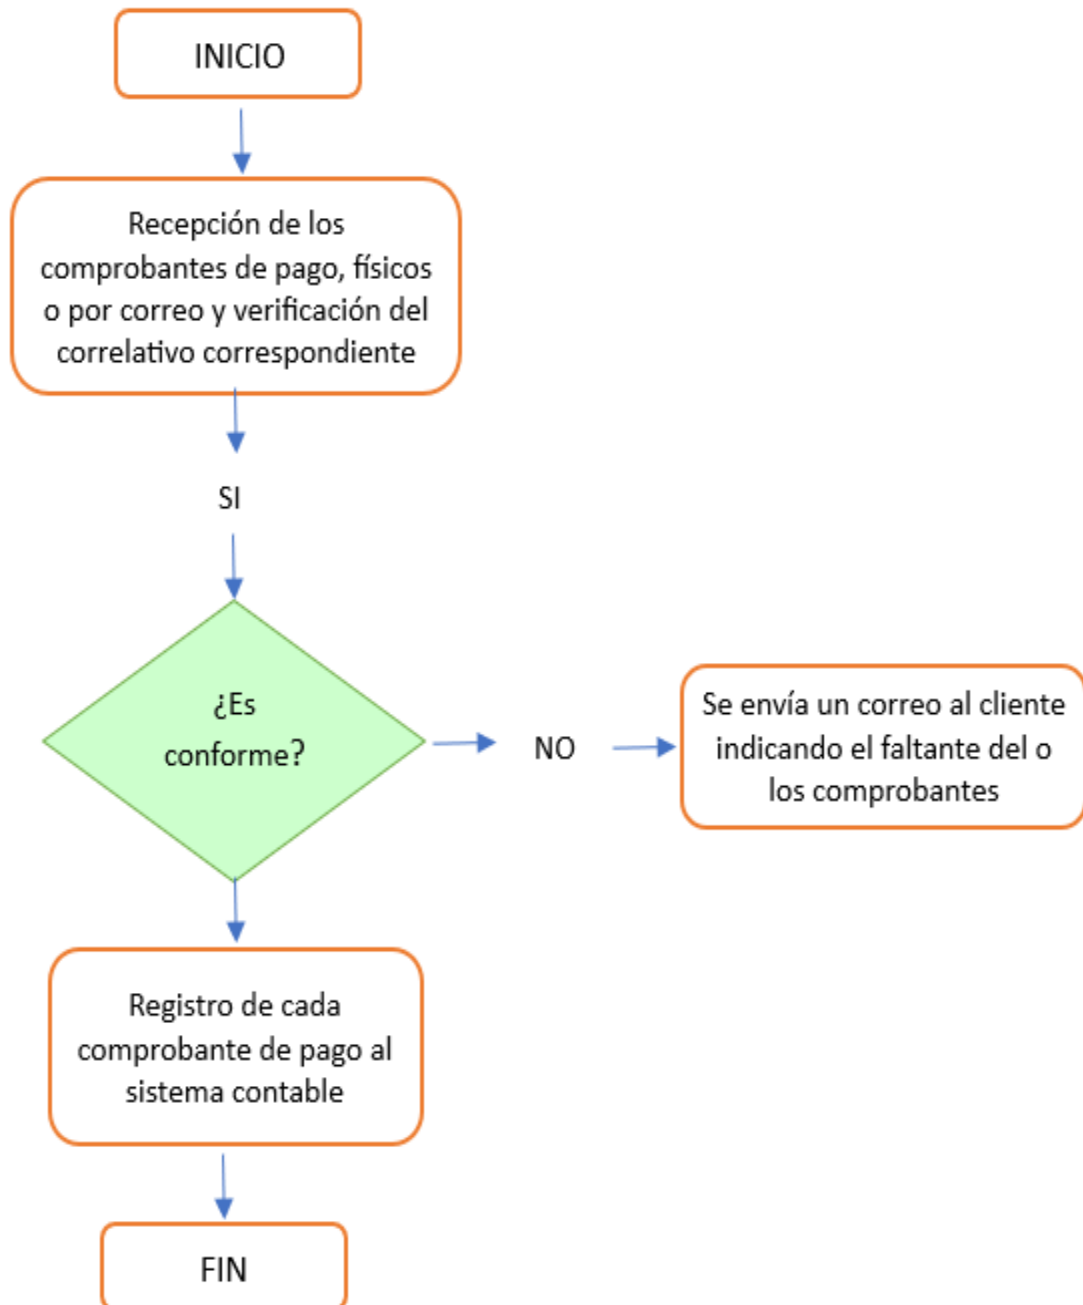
INICIO

Recepción de los comprobantes de pago, físicos o por correo y verificación del correlativo correspondiente

SI

¿Es conforme?

NO

Se envía un correo al cliente indicando el faltante del o los comprobantes

Registro de cada comprobante de pago al sistema contable

FIN